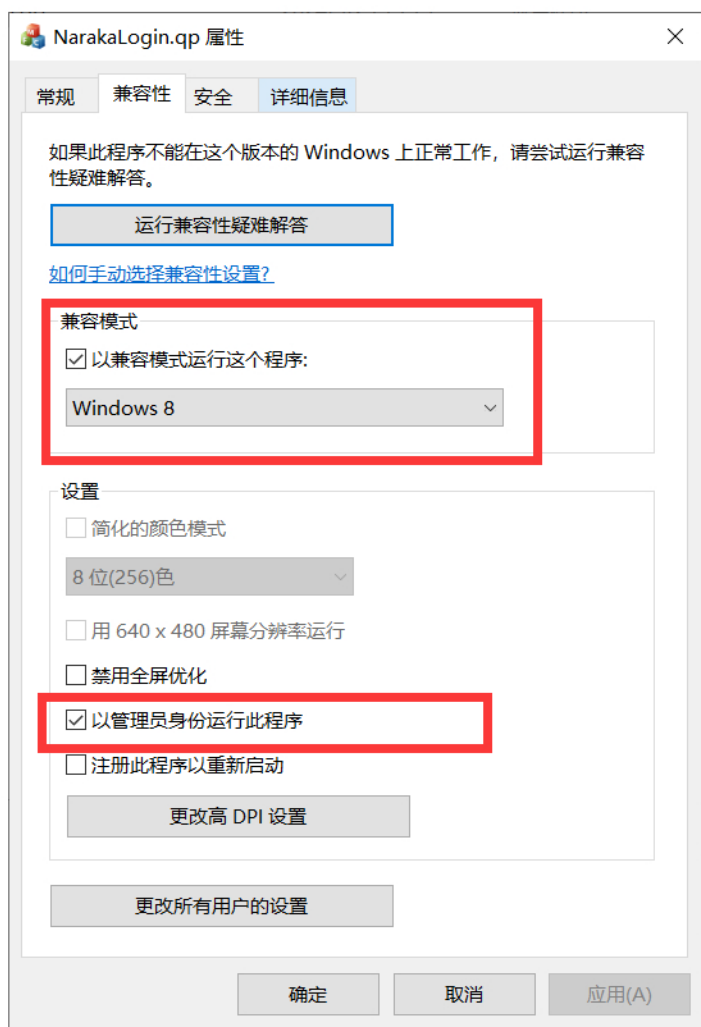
NarakaLogin.qp 属性

×

常规 兼容性 安全 详细信息

如果此程序不能在这个版本的 Windows 上正常工作，请尝试运行兼容性疑难解答。

运行兼容性疑难解答

如何手动选择兼容性设置?

兼容模式

☑ 以兼容模式运行这个程序:

Windows 8

设置

☐ 简化的颜色模式

8 位(256)色

☐ 用 640 x 480 屏幕分辨率运行

☐ 禁用全屏优化

☑ 以管理员身份运行此程序

☐ 注册此程序以重新启动

更改高 DPI 设置

更改所有用户的设置

确定 取消 应用(A)